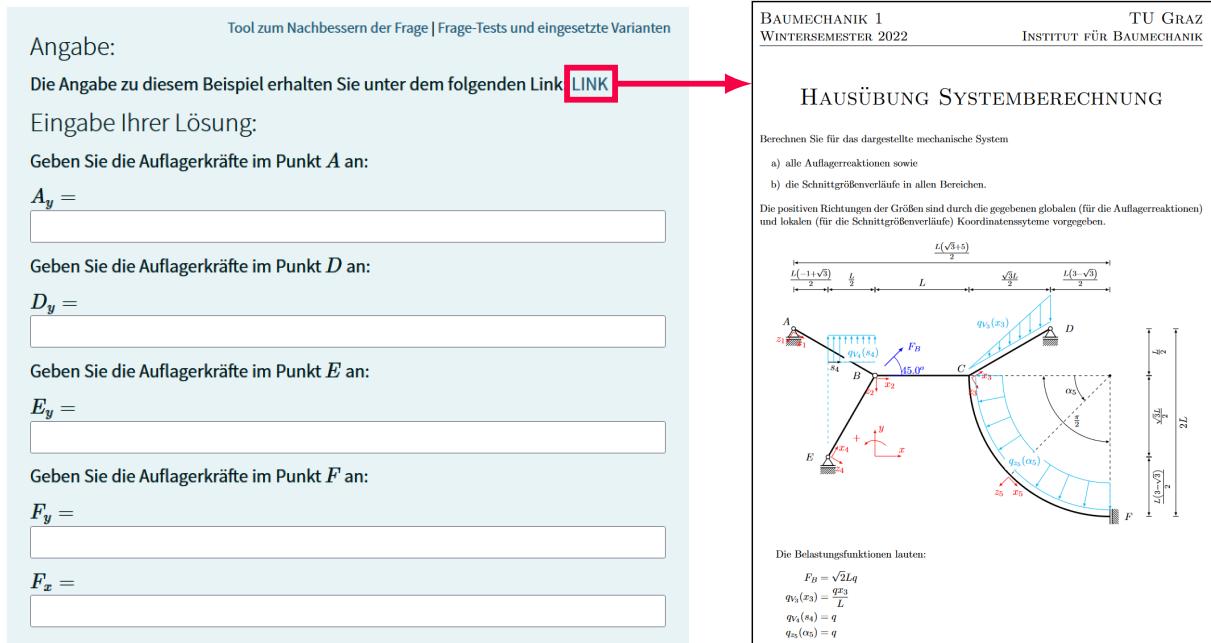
Tool zum Nachbessern der Frage | Frage-Tests und eingesetzte Varianten

Angabe:

Die Angabe zu diesem Beispiel erhalten Sie unter dem folgenden Link LINK

Eingabe Ihrer Lösung:

Geben Sie die Auflagerkräfte im Punkt $A$ an:

$A_y =$

Geben Sie die Auflagerkräfte im Punkt $D$ an:

$D_y =$

Geben Sie die Auflagerkräfte im Punkt $E$ an:

$E_y =$

Geben Sie die Auflagerkräfte im Punkt $F$ an:

$F_y =$

$F_x =$

Baumechanik 1 TU Graz
Wintersemester 2022 Institut für Baumechanik

Hausübung Systemberechnung

Berechnen Sie für das dargestellte mechanische System

a) alle Auflagerreaktionen sowie

b) die Schnittgrößenverläufe in allen Bereichen.

Die positiven Richtungen der Größen sind durch die gegebenen globalen (für die Auflagerreaktionen) und lokalen (für die Schnittgrößenverläufe) Koordinatenssyteme vorgegeben.

$\frac{L(\sqrt{3}+5)}{2}$
$\frac{L(-1+\sqrt{3})}{2}$ $\frac{L}{2}$ $L$ $\frac{\sqrt{3}L}{2}$ $\frac{L(3-\sqrt{3})}{2}$

$A$ $z_1$ $x_1$ $q_{V_4}(s_4)$ $F_B$ $s_4$ $B$ $z_2$ $x_2$ $45.0°$ $C$ $q_{V_3}(x_3)$ $D$ $z_3$ $x_3$ $\alpha_5$ $\frac{\pi}{2}$ $E$ $z_4$ $x_4$ $y$ $x$ $q_{n_5}(\alpha_5)$ $z_5$ $x_5$ $F$

$\frac{L}{2}$ $\frac{\sqrt{3}L}{2}$ $2L$ $\frac{L(3-\sqrt{3})}{2}$

Die Belastungsfunktionen lauten:

$F_B = \sqrt{2}Lq$
$q_{V_3}(x_3) = \frac{qx_3}{L}$
$q_{V_4}(s_4) = q$
$q_{n_5}(\alpha_5) = q$